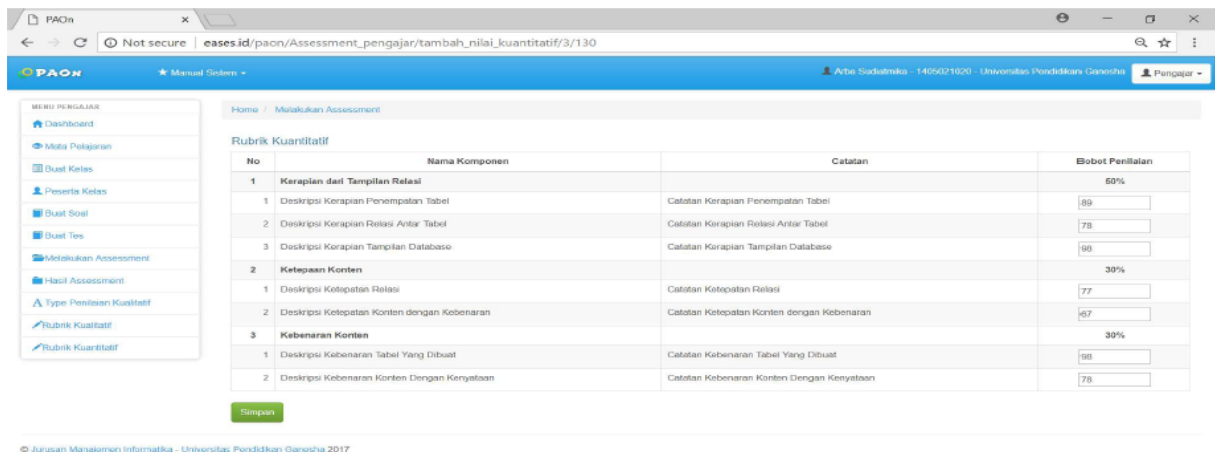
PAOn ×

Not secure | eases.id/paon/Assessment_pengajar/tambah_nilai_kuantitatif/3/130

PAON ★ Manual Sistem ▾

Arba Sudatmika - 1405021020 - Universitas Pendidikan Ganesha | Pengajar ▾

MENU PENGAJAR
Dashboard
Mata Pelajaran
Buat Kelas
Peserta Kelas
Buat Soal
Buat Tes
Melakukan Assessment
Hasil Assessment
Type Penilaian Kualitatif
Rubrik Kualitatif
Rubrik Kuantitatif

Home / Melakukan Assessment

Rubrik Kuantitatif

| No | Nama Komponen | Catatan | Bobot Penilaian |
|---|---|---|---|
| 1 | Kerapian dari Tampilan Relasi | | 50% |
| 1 | Deskripsi Kerapian Penempatan Tabel | Catatan Kerapian Penempatan Tabel | 89 |
| 2 | Deskripsi Kerapian Relasi Antar Tabel | Catatan Kerapian Relasi Antar Tabel | 78 |
| 3 | Deskripsi Kerapian Tampilan Database | Catatan Kerapian Tampilan Database | 98 |
| 2 | Ketepaan Konten | | 30% |
| 1 | Deskripsi Ketepatan Relasi | Catatan Ketepatan Relasi | 77 |
| 2 | Deskripsi Ketepatan Konten dengan Kebenaran | Catatan Ketepatan Konten dengan Kebenaran | 67 |
| 3 | Kebenaran Konten | | 30% |
| 1 | Deskripsi Kebenaran Tabel Yang Dibuat | Catatan Kebenaran Tabel Yang Dibuat | 98 |
| 2 | Deskripsi Kebenaran Konten Dengan Kenyataan | Catatan Kebenaran Konten Dengan Kenyataan | 78 |

Simpan

© Jurusan Manajemen Informatika - Universitas Pendidikan Ganesha 2017